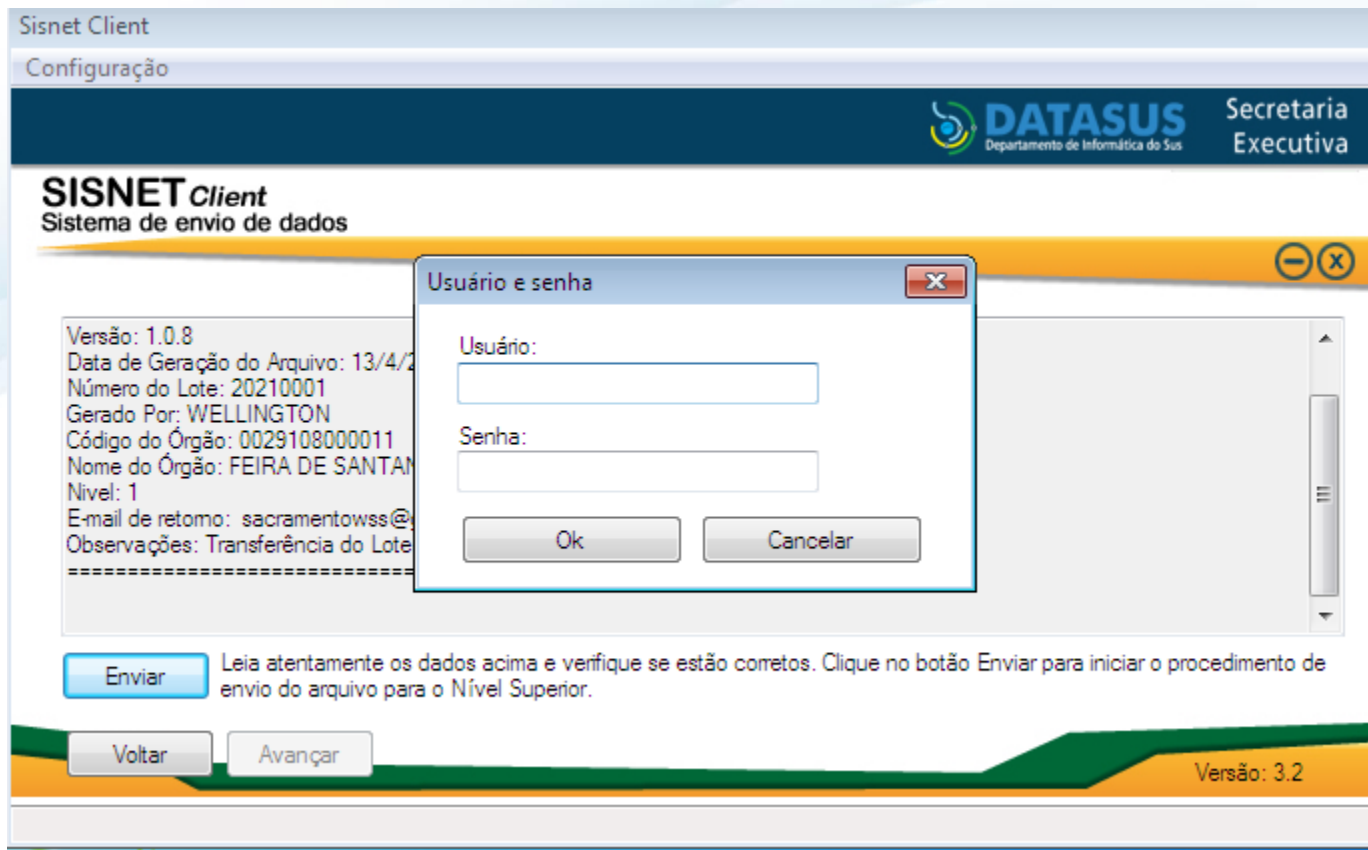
Sisnet Client

Configuração

DATASUS
Departamento de Informática do Sus

Secretaria Executiva

SISNET Client
Sistema de envio de dados

Versão: 1.0.8
Data de Geração do Arquivo: 13/4/2
Número do Lote: 20210001
Gerado Por: WELLINGTON
Código do Órgão: 0029108000011
Nome do Órgão: FEIRA DE SANTAN
Nivel: 1
E-mail de retorno: sacramentowss@
Observações: Transferência do Lote
==============================

Usuário e senha

Usuário:

Senha:

Ok

Cancelar

Enviar

Leia atentamente os dados acima e verifique se estão corretos. Clique no botão Enviar para iniciar o procedimento de envio do arquivo para o Nível Superior.

Voltar

Avançar

Versão: 3.2